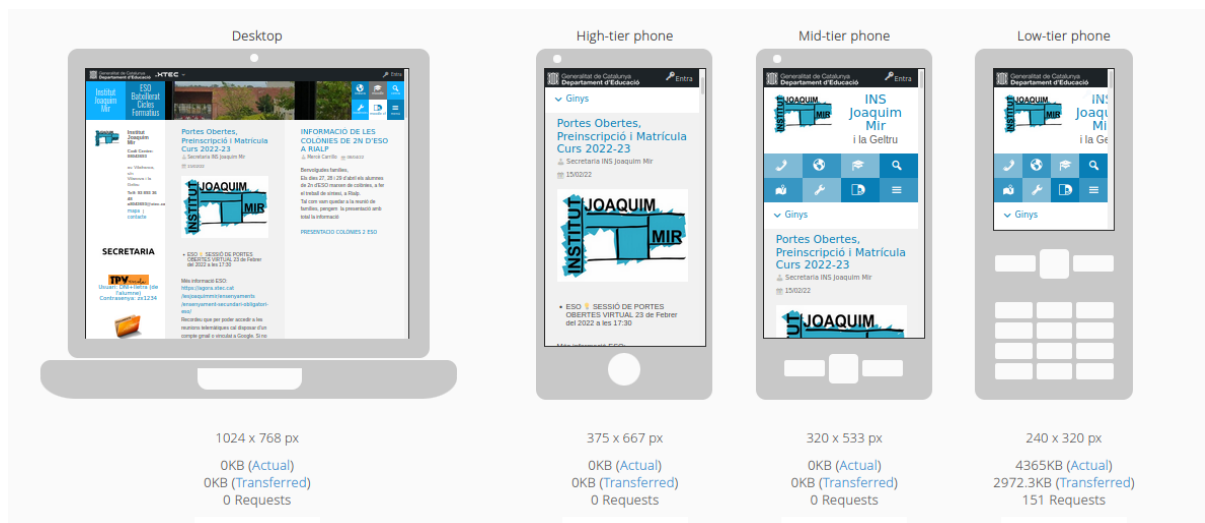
Desktop

Generalitat de Catalunya Departament d'Educació XTEC Entra

Institut Joaquim Mir

ESO Batxillerat Cicles Formatius

Portes Obertes, Preinscripció i Matrícula Curs 2022-23

Secretaria INS Joaquim Mir

INSTITUT JOAQUIM MIR

ESO SESSIÓ DE PORTES OBERTES VIRTUAL 23 de Febrer del 2022 a les 17:30

INFORMACIO DE LES COLONIES DE 2N D'ESO A RIALP

Mercè Carrillo

Benvolgudes famílies,

PRESENTACIO COLÒNIES 2 ESO

SECRETARIA

High-tier phone

Generalitat de Catalunya Departament d'Educació Entra

Ginys

Portes Obertes, Preinscripció i Matrícula Curs 2022-23

Secretaria INS Joaquim Mir

15/02/22

INSTITUT JOAQUIM MIR

ESO SESSIÓ DE PORTES OBERTES VIRTUAL 23 de Febrer del 2022 a les 17:30

Mid-tier phone

Generalitat de Catalunya Departament d'Educació Entra

INS Joaquim Mir i la Geltru

Ginys

Portes Obertes, Preinscripció i Matrícula Curs 2022-23

Secretaria INS Joaquim Mir

15/02/22

JOAQUIM

Low-tier phone

Generalitat de Catalunya Departament d'Educació

INS Joaquim Mir i la Ge

Ginys

1024 x 768 px
0KB (Actual)
0KB (Transferred)
0 Requests

375 x 667 px
0KB (Actual)
0KB (Transferred)
0 Requests

320 x 533 px
0KB (Actual)
0KB (Transferred)
0 Requests

240 x 320 px
4365KB (Actual)
2972.3KB (Transferred)
151 Requests